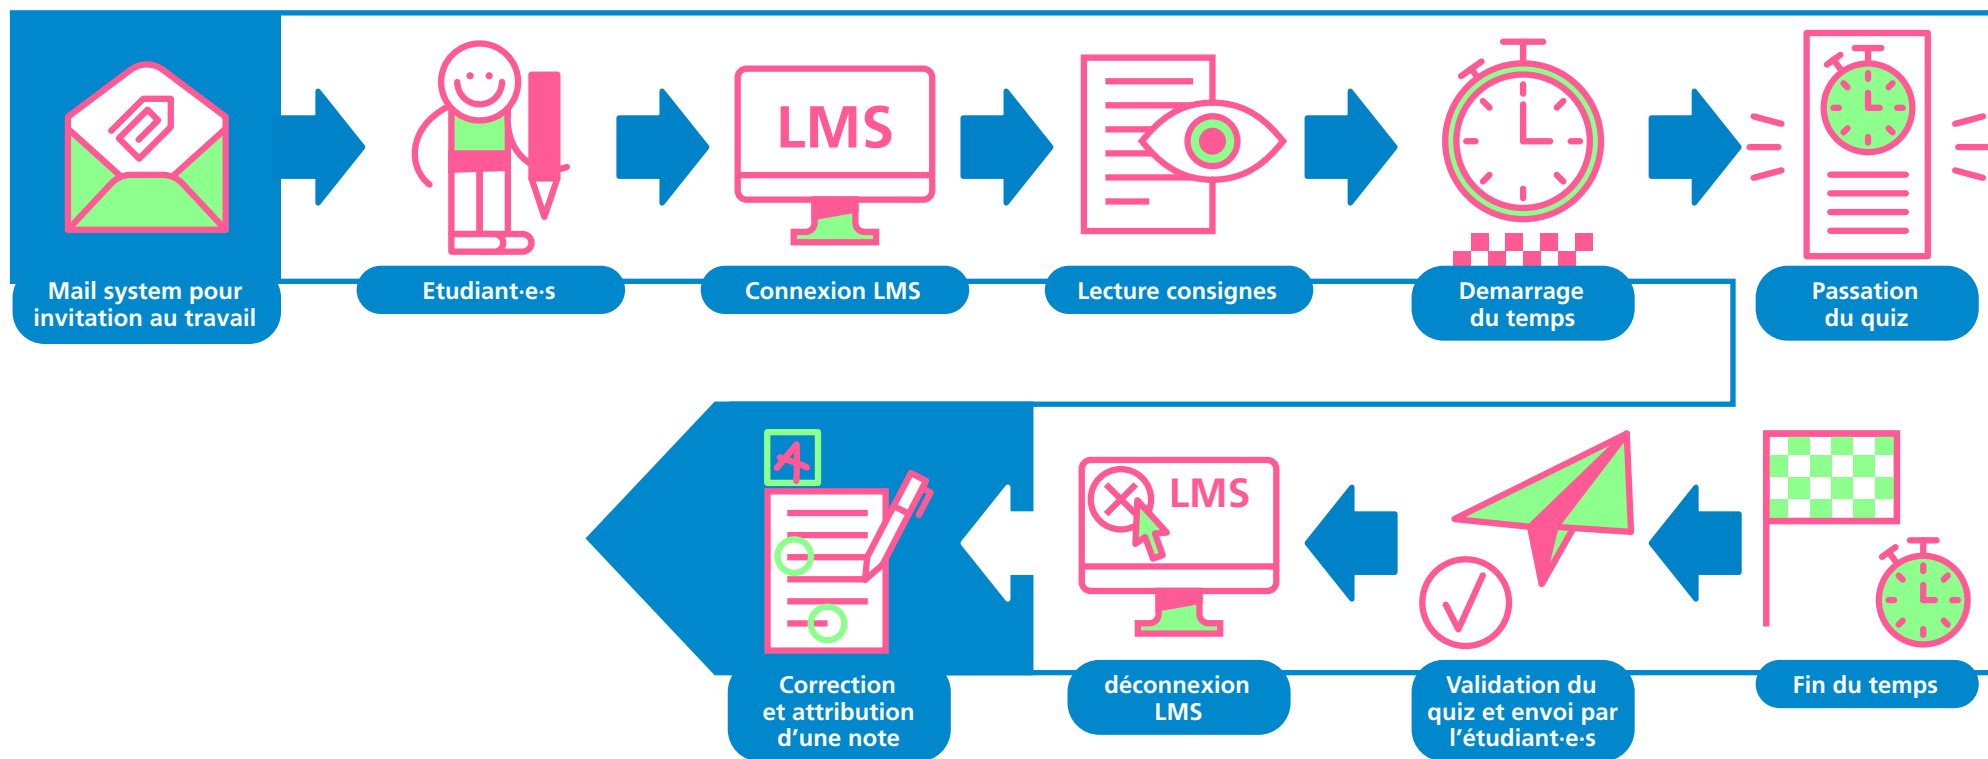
LMS

Mail system pour invitation au travail

Etudiant·e·s

Connexion LMS

Lecture consignes

Demarrage du temps

Passation du quiz

A

LMS

Correction et attribution d'une note

déconnexion LMS

Validation du quiz et envoi par l'étudiant·e·s

Fin du temps